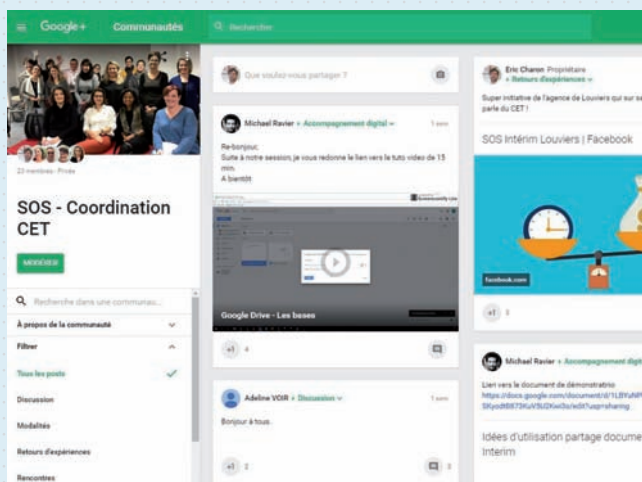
Google+ Communautés Rechercher

23 membres · Privée

SOS - Coordination CET

MODIFIER

Recherche dans une communau...

À propos de la communauté

Filtrer

Tous les posts

Discussion

Modalités

Retours d'expériences

Rencontres

Que voulez-vous partager ?

Michael Ravier > Accompagnement digital 1 sem

Re-bonjour,
Suite à notre session, je vous redonne le lien vers le tuto video de 15 min.
A bientôt

Google Drive - Les bases

+1 4

Adeline VOIR > Discussion 1 sem

Bonjour à tous

+1 2

Eric Charon Propriétaire
> Retours d'expériences

Super initiative de l'agence de Louviers qui sur sa parle du CET !

SOS Intérim Louviers | Facebook

facebook.com

+1 3

Michael Ravier > Accompagnement digit

Lien vers le document de démonstratrio
https://docs.google.com/document/d/1LBYxN
SKyodK6873KuVSUDXwi3o/edit?usp=sharing

Idées d'utilisation partage docume
Interim